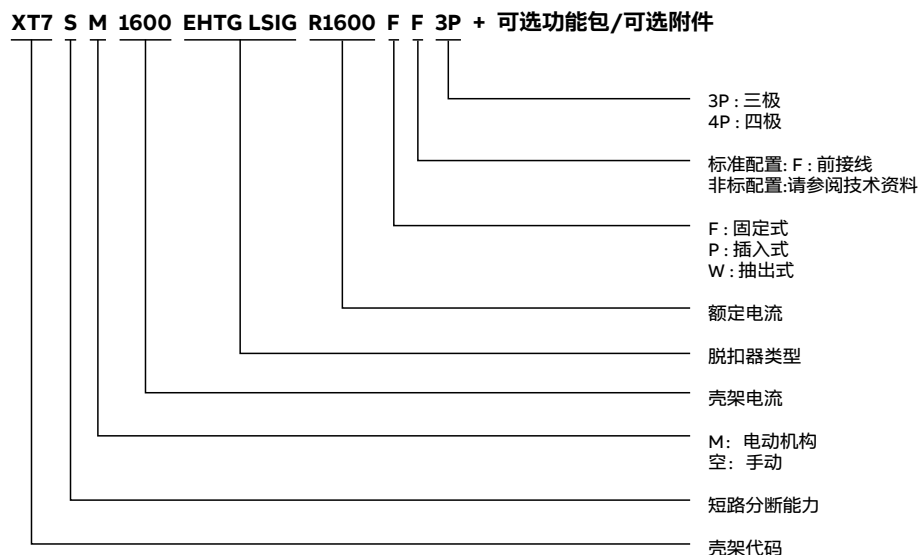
XT7 S M 1600 EHTG LSIG R1600 F F 3P + 可选功能包/可选附件

3P : 三极
4P : 四极

标准配置: F : 前接线
非标配置:请参阅技术资料

F : 固定式
P : 插入式
W : 抽出式

额定电流

脱扣器类型

壳架电流

M：电动机构
空：手动

短路分断能力

壳架代码